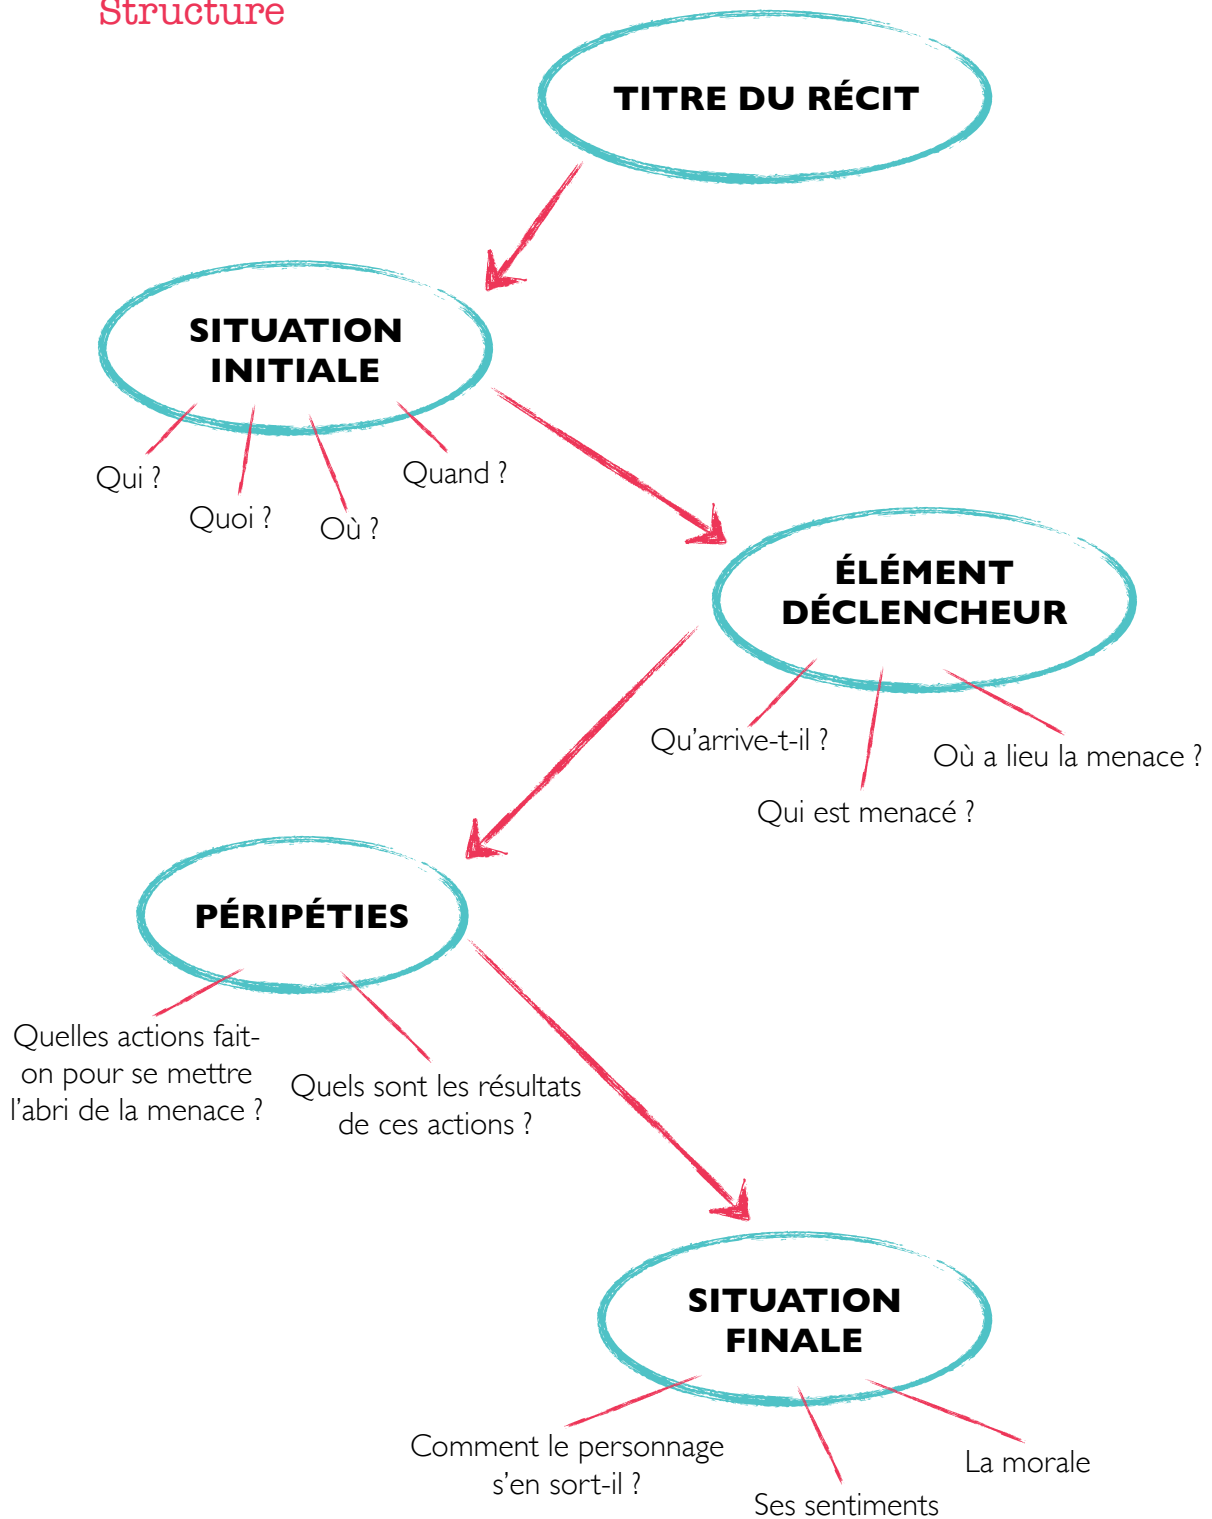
Structure

TITRE DU RÉCIT

SITUATION INITIALE

Qui ?

Quoi ?

Où ?

Quand ?

ÉLÉMENT DÉCLENCHEUR

Qu'arrive-t-il ?

Qui est menacé ?

Où a lieu la menace ?

PÉRIPÉTIES

Quelles actions fait-on pour se mettre l'abri de la menace ?

Quels sont les résultats de ces actions ?

SITUATION FINALE

Comment le personnage s'en sort-il ?

Ses sentiments

La morale